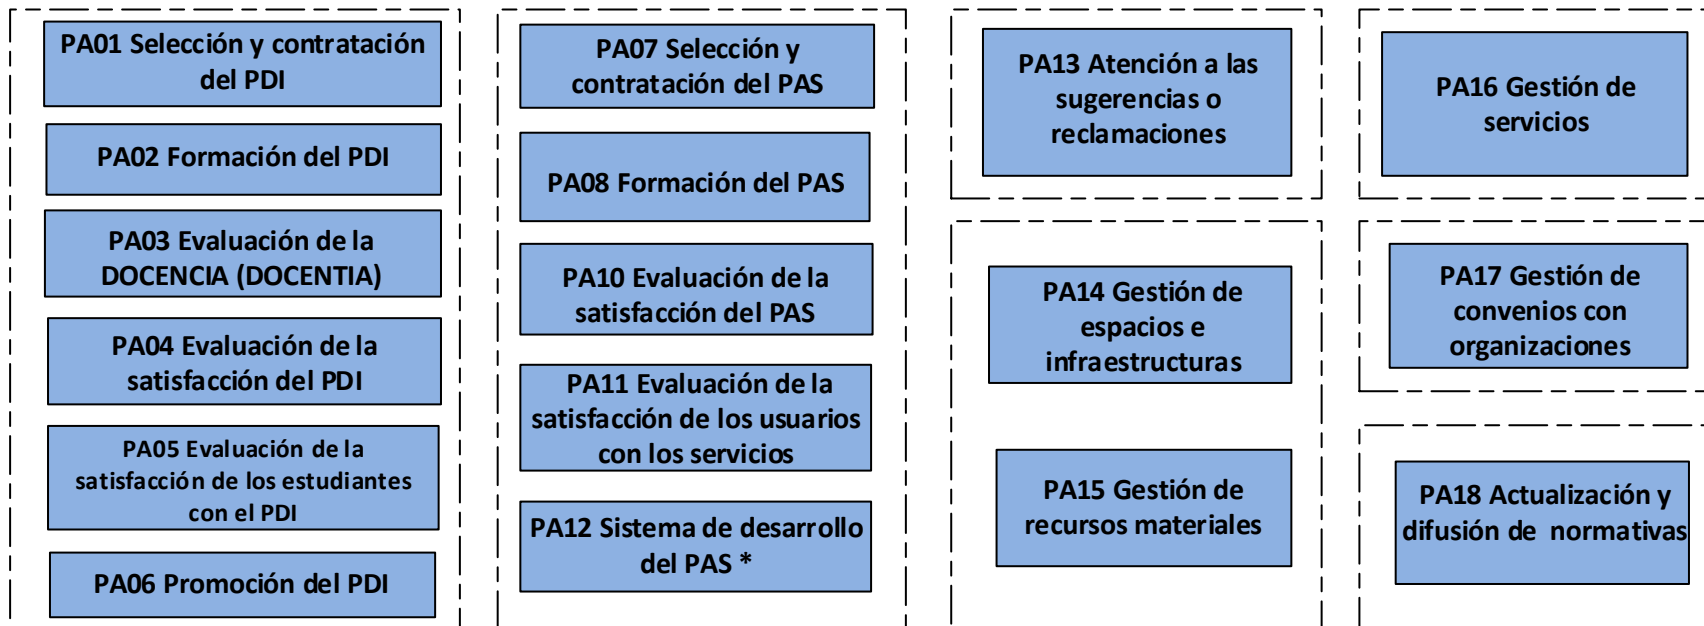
PA01 Selección y contratación del PDI

PA02 Formación del PDI

PA03 Evaluación de la DOCENCIA (DOCENTIA)

PA04 Evaluación de la satisfacción del PDI

PA05 Evaluación de la satisfacción de los estudiantes con el PDI

PA06 Promoción del PDI

PA07 Selección y contratación del PAS

PA08 Formación del PAS

PA10 Evaluación de la satisfacción del PAS

PA11 Evaluación de la satisfacción de los usuarios con los servicios

PA12 Sistema de desarrollo del PAS *

PA13 Atención a las sugerencias o reclamaciones

PA14 Gestión de espacios e infraestructuras

PA15 Gestión de recursos materiales

PA16 Gestión de servicios

PA17 Gestión de convenios con organizaciones

PA18 Actualización y difusión de normativas